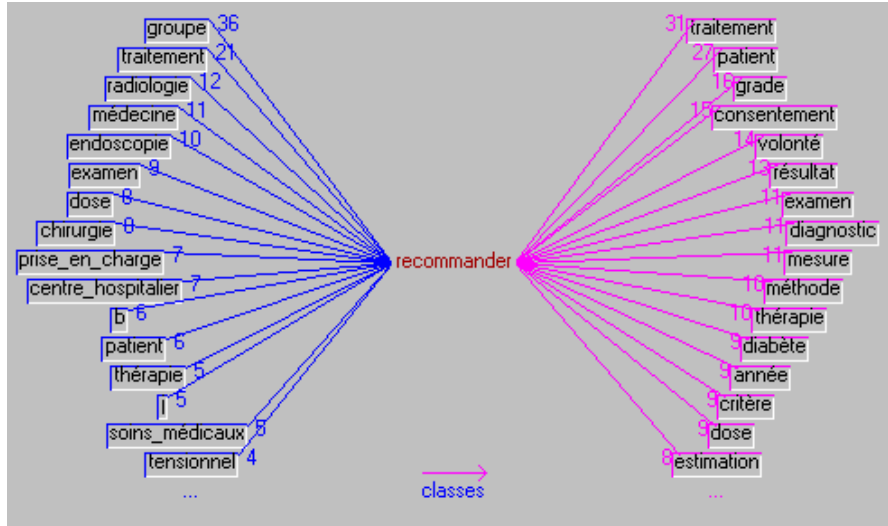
groupe 36
traitement 21
radiologie 12
médecine 11
endoscopie 10
examen 9
dose 8
chirurgie 8
prise_en_charge 7
centre_hospitalier 7
b 6
patient 6
thérapie 5
l 5
soins_médicaux 5
tensionnel 4
...

recommander

31 traitement
27 patient
16 grade
15 consentement
14 volonté
13 résultat
11 examen
11 diagnostic
11 mesure
10 méthode
10 thérapie
9 diabète
9 année
9 critère
9 dose
8 estimation
...

classes